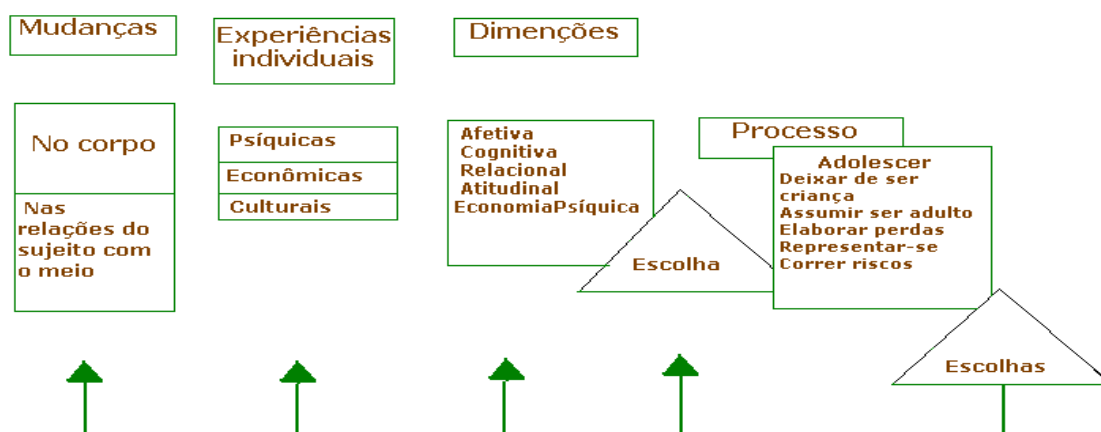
Mudanças

Experiências individuais

Dimenções

No corpo

Nas relações do sujeito com o meio

Psíquicas

Econômicas

Culturais

Afetiva
Cognitiva
Relacional
Atitudinal
EconomiaPsíquica

Escolha

Processo

Adolescer
Deixar de ser criança
Assumir ser adulto
Elaborar perdas
Representar-se
Correr riscos

Escolhas